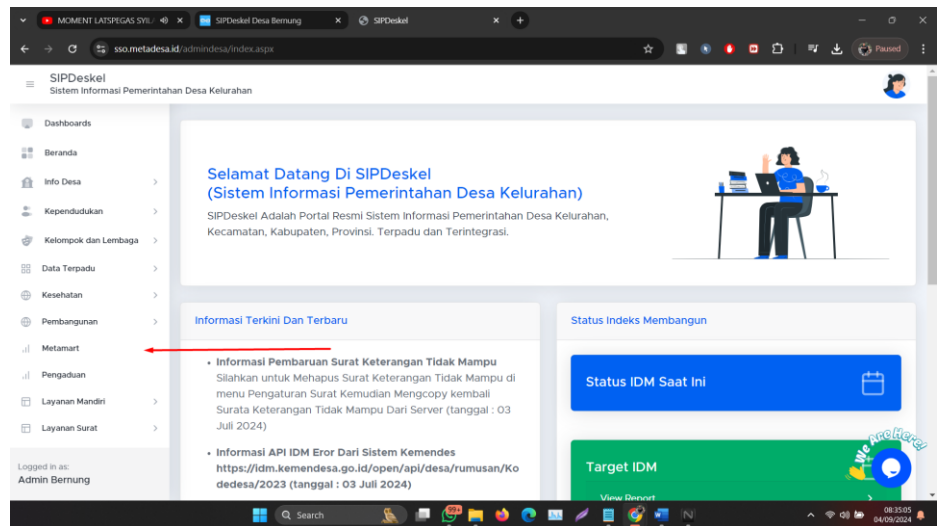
MOMENT LATSPEGAS SYIL ×
SIPDeskel Desa Bernung ×
SIPDeskel ×
sso.metadesa.id/admindesa/index.aspx
Paused

SIPDeskel
Sistem Informasi Pemerintahan Desa Kelurahan

Dashboards
Beranda
Info Desa
Kependudukan
Kelompok dan Lembaga
Data Terpadu
Kesehatan
Pembangunan
Metamart
Pengaduan
Layanan Mandiri
Layanan Surat

Logged in as:
Admin Bernung

Selamat Datang Di SIPDeskel
(Sistem Informasi Pemerintahan Desa Kelurahan)

SIPDeskel Adalah Portal Resmi Sistem Informasi Pemerintahan Desa Kelurahan, Kecamatan, Kabupaten, Provinsi. Terpadu dan Terintegrasi.

Informasi Terkini Dan Terbaru

• Informasi Pembaruan Surat Keterangan Tidak Mampu
Silahkan untuk Mehapus Surat Keterangan Tidak Mampu di menu Pengaturan Surat Kemudian Mengcopy kembali Surata Keterangan Tidak Mampu Dari Server (tanggal : 03 Juli 2024)

• Informasi API IDM Eror Dari Sistem Kemendes
https://idm.kemendesa.go.id/open/api/desa/rumusan/Kodedesa/2023 (tanggal : 03 Juli 2024)

Status Indeks Membangun

Status IDM Saat Ini

Target IDM
View Report

We Are Here!

Search
99+
08:35:05
04/09/2024